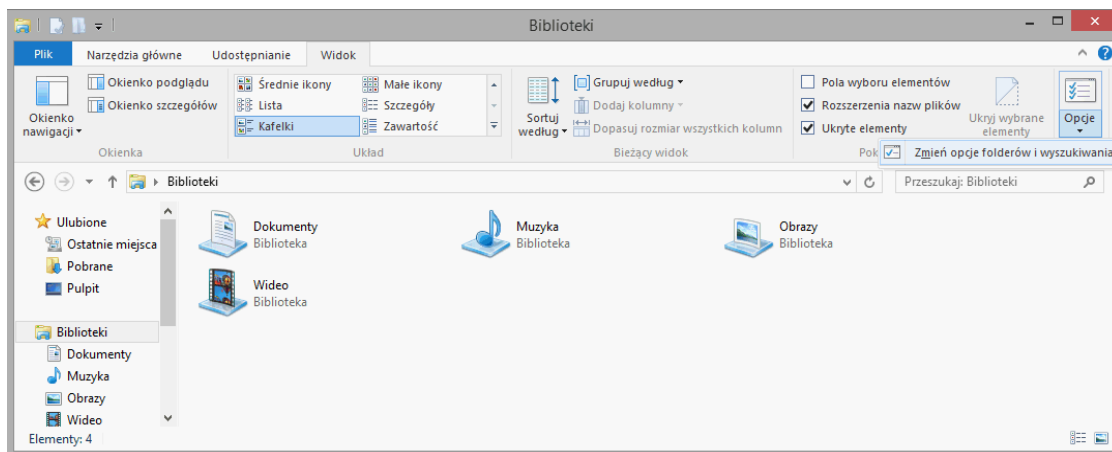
Biblioteki

Plik | Narzędzia główne | Udostępnianie | Widok

Okienko nawigacji
Okienko podglądu
Okienko szczegółów
Okienka

Średnie ikony
Małe ikony
Lista
Szczegóły
Kafelki
Zawartość
Układ

Sortuj według
Grupuj według
Dodaj kolumny
Dopasuj rozmiar wszystkich kolumn
Bieżący widok

Pola wyboru elementów
Rozszerzenia nazw plików
Ukryte elementy
Ukryj wybrane elementy
Pok
Opcje
Zmień opcje folderów i wyszukiwania

Biblioteki
Przeszukaj: Biblioteki

Ulubione
Ostatnie miejsca
Pobrane
Pulpit
Biblioteki
Dokumenty
Muzyka
Obrazy
Wideo

Dokumenty
Biblioteka
Muzyka
Biblioteka
Obrazy
Biblioteka
Wideo
Biblioteka

Elementy: 4